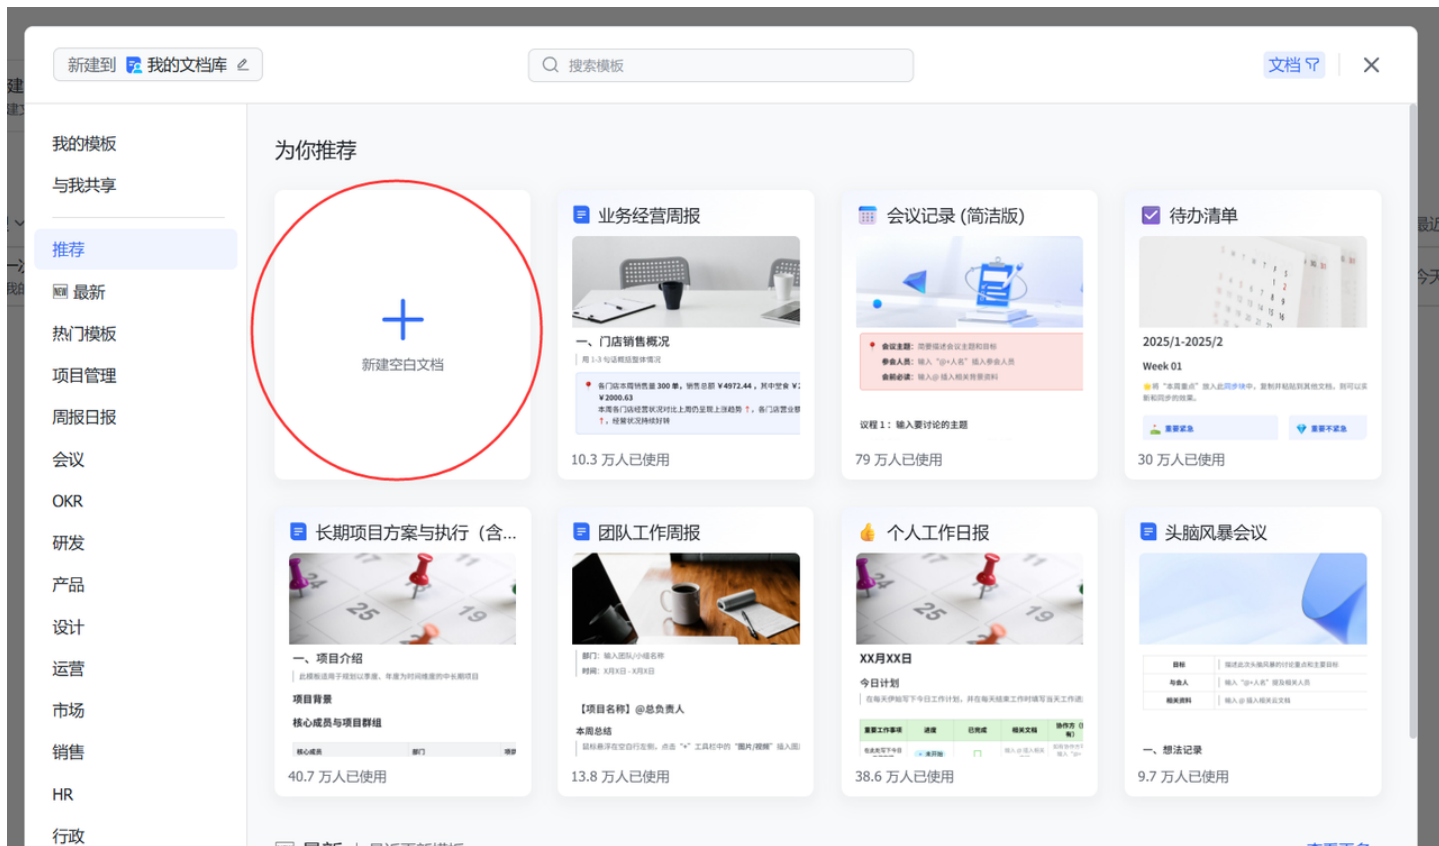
新建到 我的文档库

搜索模板

文档

我的模板
与我共享
推荐
最新
热门模板
项目管理
周报日报
会议
OKR
研发
产品
设计
运营
市场
销售
HR
行政

为你推荐

新建空白文档

业务经营周报
一、门店销售概况
10.3 万人已使用

会议记录 (简洁版)
会议主题:
参会人员:
会前必读:
议程 1: 输入要讨论的主题
79 万人已使用

待办清单
2025/1-2025/2
Week 01
重要紧急
重要不紧急
30 万人已使用

长期项目方案与执行（含...
一、项目介绍
项目背景
核心成员与项目群组
40.7 万人已使用

团队工作周报
部门:
时间:
【项目名称】@总负责人
本周总结
13.8 万人已使用

个人工作日报
XX月XX日
今日计划
38.6 万人已使用

头脑风暴会议
目标
与会人
相关资料
一、想法记录
9.7 万人已使用

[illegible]